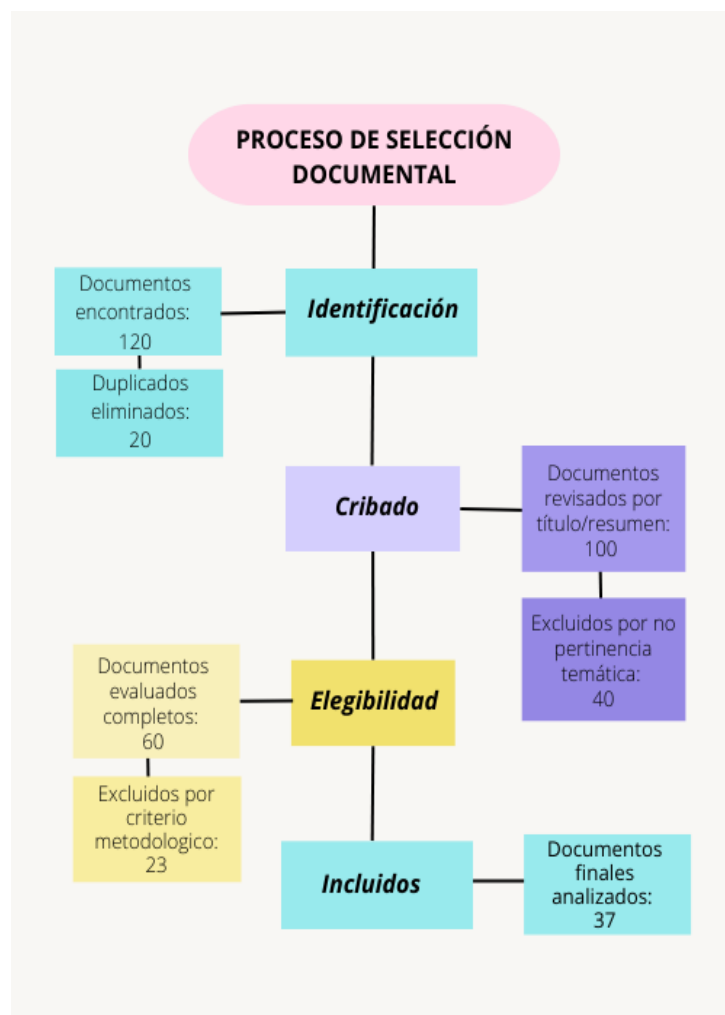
PROCESO DE SELECCIÓN DOCUMENTAL

Documentos encontrados: 120

Identificación

Duplicados eliminados: 20

Cribado

Documentos revisados por título/resumen: 100

Excluidos por no pertinencia temática: 40

Documentos evaluados completos: 60

Elegibilidad

Excluidos por criterio metodologico: 23

Incluidos

Documentos finales analizados: 37